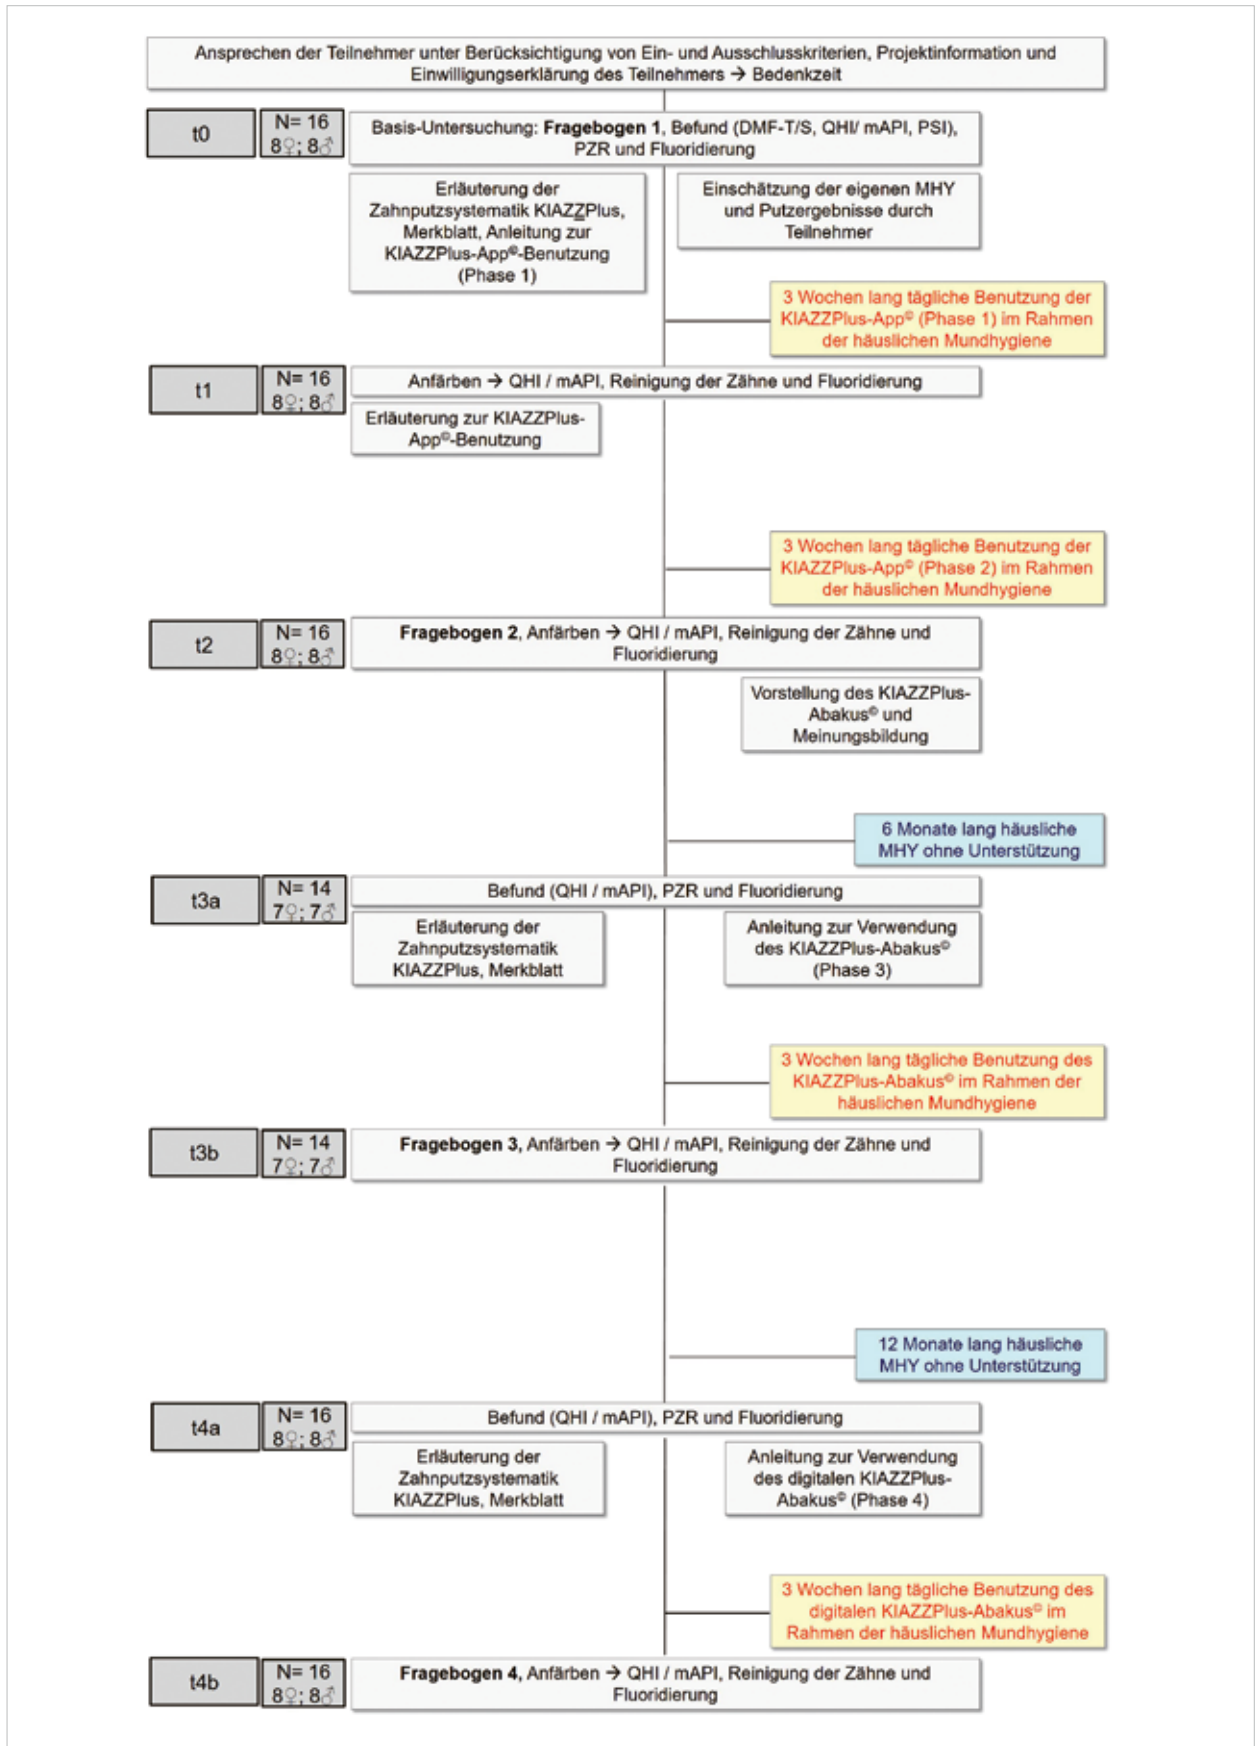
Ansprechen der Teilnehmer unter Berücksichtigung von Ein- und Ausschlusskriterien, Projektinformation und Einwilligungserklärung des Teilnehmers → Bedenkzeit

t0

N= 16
8♀; 8♂

Basis-Untersuchung: **Fragebogen 1**, Befund (DMF-T/S, QHI/ mAPI, PSI), PZR und Fluoridierung

Erläuterung der Zahnputzsystematik KIAZZPlus, Merkblatt, Anleitung zur KIAZZPlus-App®-Benutzung (Phase 1)

Einschätzung der eigenen MHY und Putzergebnisse durch Teilnehmer

3 Wochen lang tägliche Benutzung der KIAZZPlus-App® (Phase 1) im Rahmen der häuslichen Mundhygiene

t1

N= 16
8♀; 8♂

Anfärben → QHI / mAPI, Reinigung der Zähne und Fluoridierung

Erläuterung zur KIAZZPlus-App®-Benutzung

3 Wochen lang tägliche Benutzung der KIAZZPlus-App® (Phase 2) im Rahmen der häuslichen Mundhygiene

t2

N= 16
8♀; 8♂

**Fragebogen 2**, Anfärben → QHI / mAPI, Reinigung der Zähne und Fluoridierung

Vorstellung des KIAZZPlus-Abakus® und Meinungsbildung

6 Monate lang häusliche MHY ohne Unterstützung

t3a

N= 14
7♀; 7♂

Befund (QHI / mAPI), PZR und Fluoridierung

Erläuterung der Zahnputzsystematik KIAZZPlus, Merkblatt

Anleitung zur Verwendung des KIAZZPlus-Abakus® (Phase 3)

3 Wochen lang tägliche Benutzung des KIAZZPlus-Abakus® im Rahmen der häuslichen Mundhygiene

t3b

N= 14
7♀; 7♂

**Fragebogen 3**, Anfärben → QHI / mAPI, Reinigung der Zähne und Fluoridierung

12 Monate lang häusliche MHY ohne Unterstützung

t4a

N= 16
8♀; 8♂

Befund (QHI / mAPI), PZR und Fluoridierung

Erläuterung der Zahnputzsystematik KIAZZPlus, Merkblatt

Anleitung zur Verwendung des digitalen KIAZZPlus-Abakus® (Phase 4)

3 Wochen lang tägliche Benutzung des digitalen KIAZZPlus-Abakus® im Rahmen der häuslichen Mundhygiene

t4b

N= 16
8♀; 8♂

**Fragebogen 4**, Anfärben → QHI / mAPI, Reinigung der Zähne und Fluoridierung